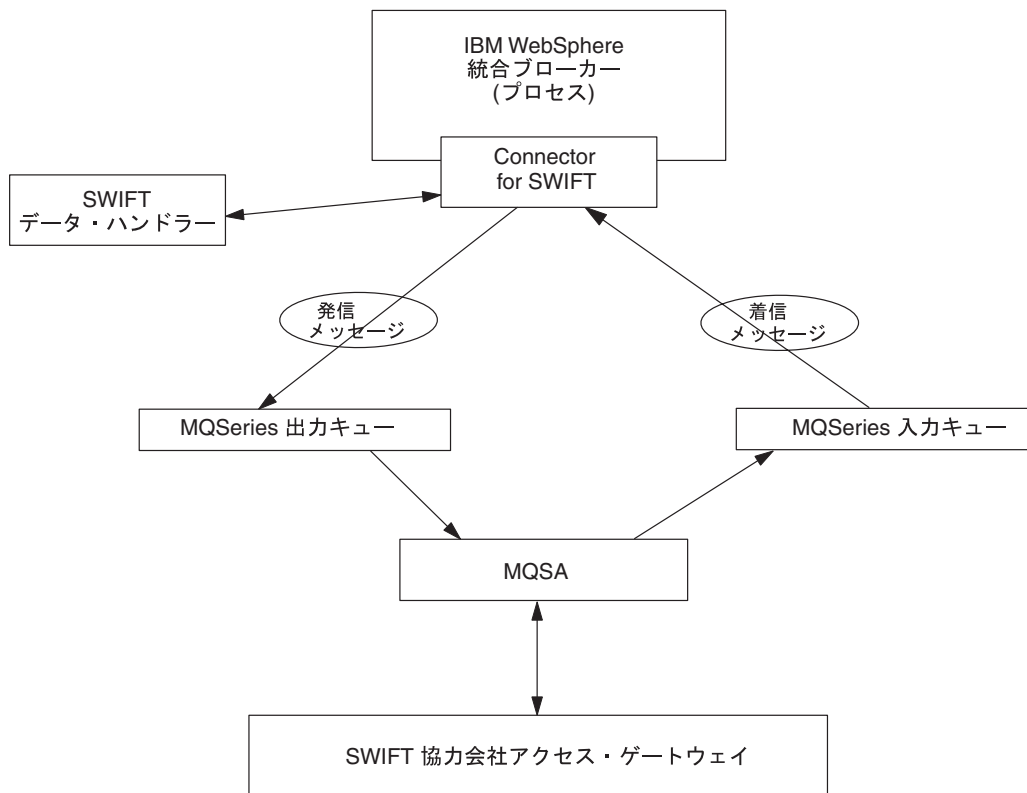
IBM WebSphere
統合ブローカー
(プロセス)

Connector
for SWIFT

SWIFT
データ・ハンドラー

発信
メッセージ

着信
メッセージ

MQSeries 出力キュー

MQSeries 入力キュー

MQSA

SWIFT 協力会社アクセス・ゲートウェイ